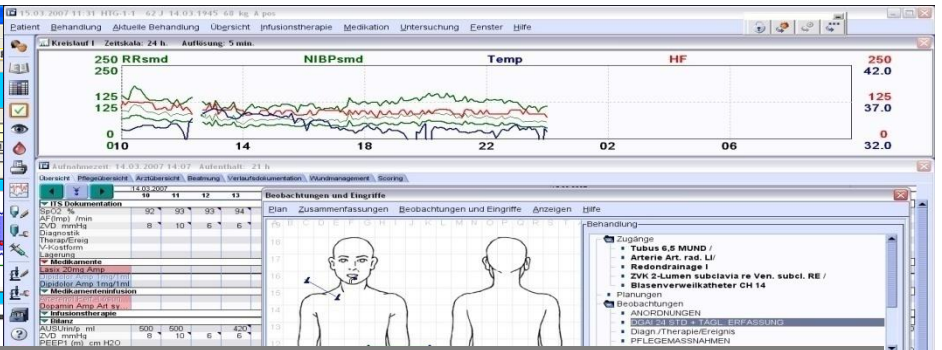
15.03.2007 11:31 HTG-1-1 62 J 14.03.1945 60 kg A pos

Patient Behandlung Aktuelle Behandlung Übersicht Infusionstherapie Medikation Untersuchung Fenster Hilfe

Kreislauf I Zeitskala: 24 h. Auflösung: 5 min.

250 RRsmd NIBPsmd Temp HF 250
250 42.0
125 125
125 37.0
0 0
010 14 18 22 02 06 32.0

Aufnahmezeit: 14.03.2007 14:07 Aufenthalt: 21 h

Übersicht Pflegeübersicht Arztübersicht Beatmung Verlaufsdokumentation Wundmanagement Scoring

14.03.2007

| | 10 | 11 | 12 | 13 |
|---|---|---|---|---|
| ITS Dokumentation | | | | |
| SpO2 % | 92 | 93 | 93 | 94 |
| AF(Imp) /min | | | | |
| ZVD mmHg | 8 | 10 | 6 | 6 |
| Diagnostik | | | | |
| Therap/Ereig | | | | |
| V-Kostform | | | | |
| Lagerung | | | | |
| Medikamente | | | | |
| Lasix 20mg Amp | | | | |
| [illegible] | | | | |
| Dipidolor Amp 1mg/1ml | | | | |
| Medikamenteninfusion | | | | |
| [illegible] | | | | |
| Dopamin Amp Art sy... | | | | |
| Infusionstherapie | | | | |
| Bilanz | | | | |
| AUSUrin/p ml | 500 | 500 | | 420 |
| ZVD mmHg | 8 | 10 | 6 | 6 |
| PEEP1 (m) cm H2O | | | | |

Beobachtungen und Eingriffe

Plan Zusammenfassungen Beobachtungen und Eingriffe Anzeigen Hilfe

Behandlung
Zugänge
Tubus 6,5 MUND /
Arterie Art. rad. LI/
Redondrainage I
ZVK 2-Lumen subclavia re Ven. subcl. RE /
Blasenverweilkatheter CH 14
Planungen
Beobachtungen
ANORDNUNGEN
DOKU 24 STD + TÄGL. ERFASSUNG
Diagn./Therapie/Ereignis
PFLEGEMASSNAHMEN